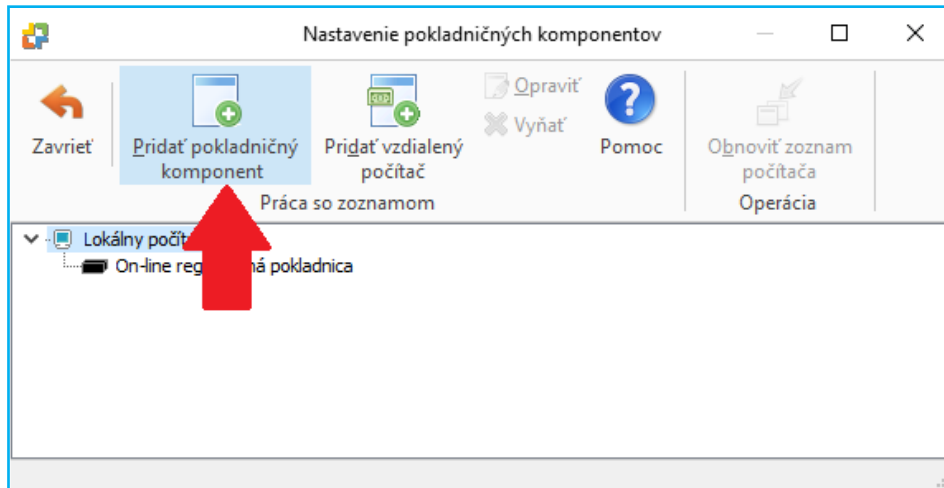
Nastavenie pokladničných komponentov

Zavrieť

Pridať pokladničný komponent

Pridať vzdialený počítač

Opraviť

Vyňať

Pomoc

Práca so zoznamom

Obnoviť zoznam počítača

Operácia

Lokálny počít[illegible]

On-line reg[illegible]ná pokladnica